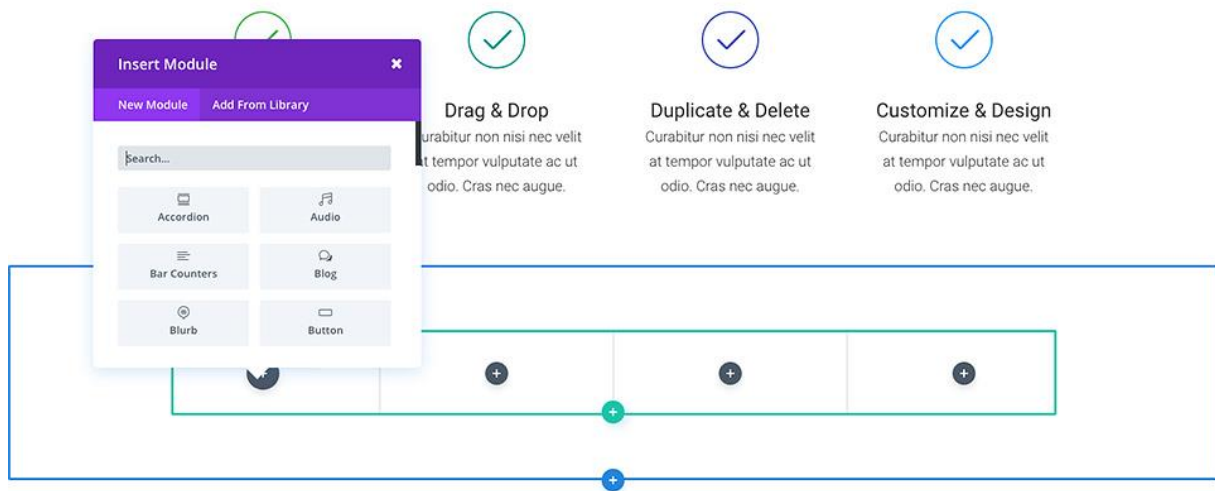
Insert Module

New Module Add From Library

Search...

Accordion

Audio

Bar Counters

Blog

Blurb

Button

Drag & Drop

urabitur non nisi nec velit t tempor vulputate ac ut odio. Cras nec augue.

Duplicate & Delete

Curabitur non nisi nec velit at tempor vulputate ac ut odio. Cras nec augue.

Customize & Design

Curabitur non nisi nec velit at tempor vulputate ac ut odio. Cras nec augue.